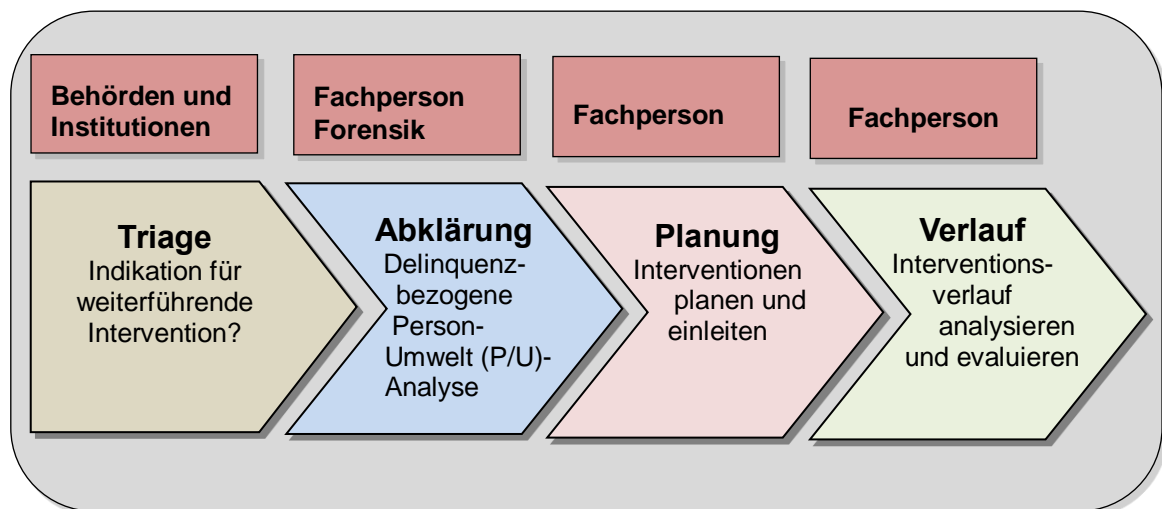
Behörden und Institutionen

Fachperson Forensik

Fachperson

Fachperson

Triage
Indikation für weiterführende Intervention?

Abklärung
Delinquenzbezogene Person-Umwelt (P/U)-Analyse

Planung
Interventionen planen und einleiten

Verlauf
Interventionsverlauf analysieren und evaluieren